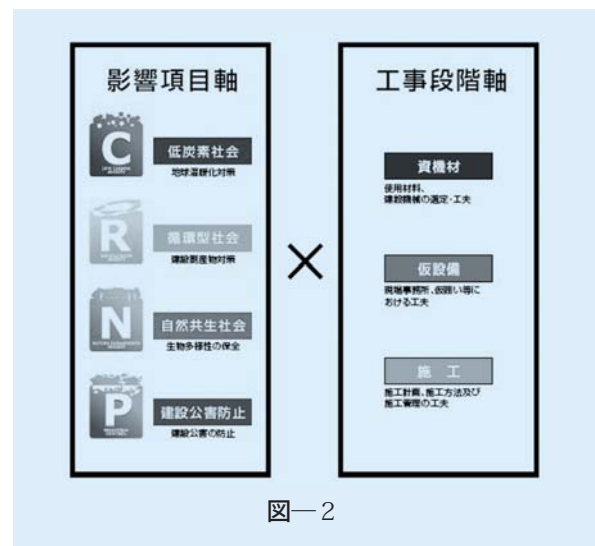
影響項目軸

C
低炭素社会
地球温暖化対策

R
循環型社会
建設副産物対策

N
自然共生社会
生物多様性の保全

P
建設公害防止
建設公害の防止

×

工事段階軸

資機材
使用材料、建設機械の選定・工夫

仮設備
現場事務所、仮囲い等における工夫

施　工
施工計画、施工方法及び施工管理の工夫

図—2